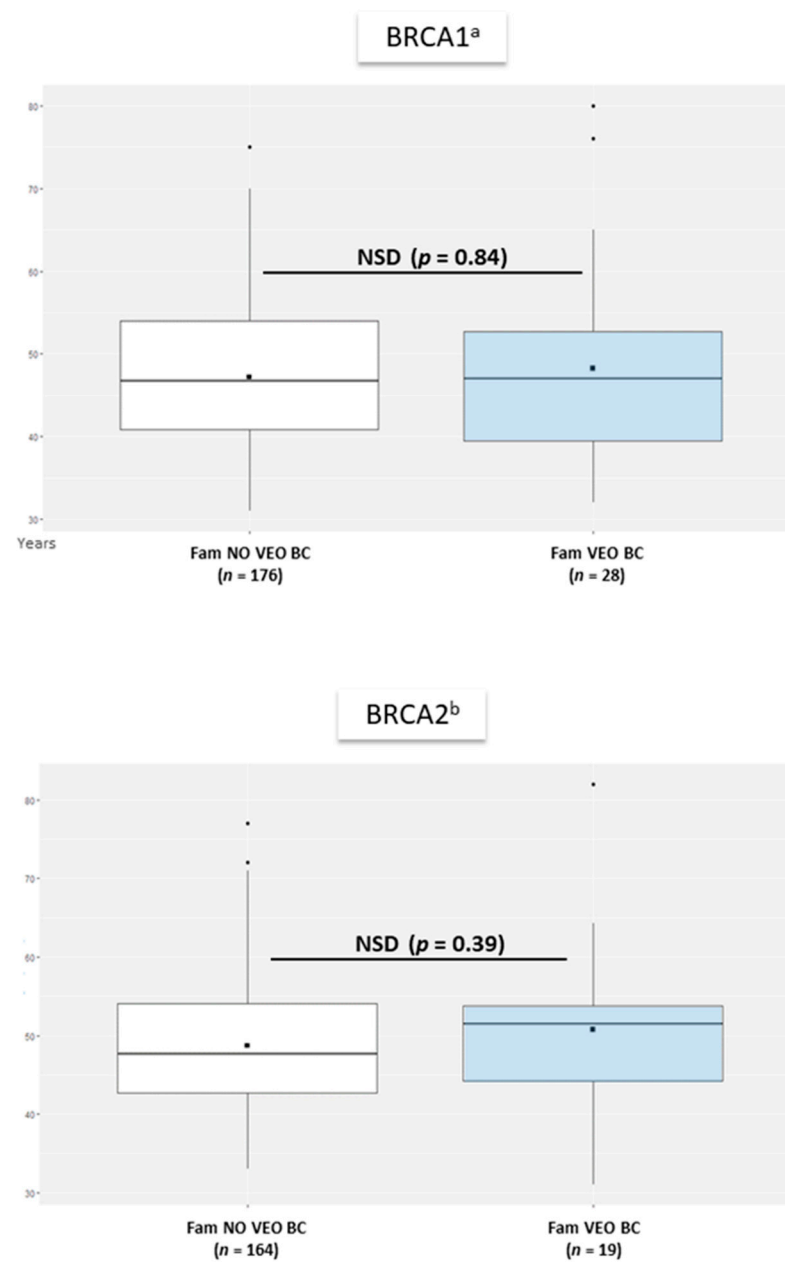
BRCA1$^{a}$

80
70
60
50
40
30

NSD ($p$ = 0.84)

Years

Fam NO VEO BC
($n$ = 176)

Fam VEO BC
($n$ = 28)

BRCA2$^{b}$

80
70
60
50
40
30

NSD ($p$ = 0.39)

Fam NO VEO BC
($n$ = 164)

Fam VEO BC
($n$ = 19)